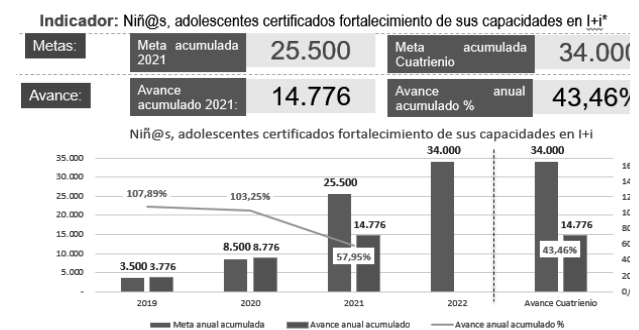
Indicador: Niñ@s, adolescentes certificados fortalecimiento de sus capacidades en I+i*

| Metas: | Meta acumulada 2021 | 25.500 | Meta acumulada Cuatrienio | 34.000 |
|---|---|---|---|---|
| Avance: | Avance acumulado 2021: | 14.776 | Avance anual acumulado % | 43,46% |

Niñ@s, adolescentes certificados fortalecimiento de sus capacidades en I+i

35.000
30.000
25.000
20.000
15.000
10.000
5.000
0

107,89%
103,25%
57,95%
43,46%

3.500 3.776
8.500 8.776
25.500
14.776
34.000
34.000
14.776

2019
2020
2021
2022
Avance Cuatrienio

16
14
12
10
80
60
40
20
0,

Meta anual acumulada
Avance anual acumulado
Avance anual acumulado %